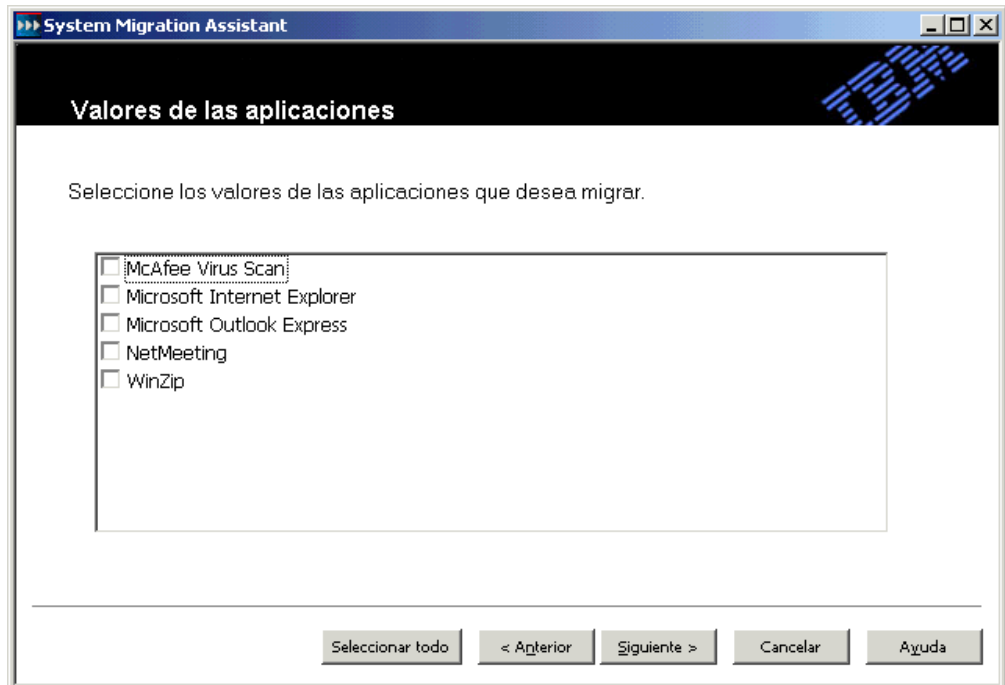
System Migration Assistant

IBM

Valores de las aplicaciones

Seleccione los valores de las aplicaciones que desea migrar.

McAfee Virus Scan
Microsoft Internet Explorer
Microsoft Outlook Express
NetMeeting
WinZip

Seleccionar todo
< Anterior
Siguiente >
Cancelar
Ayuda